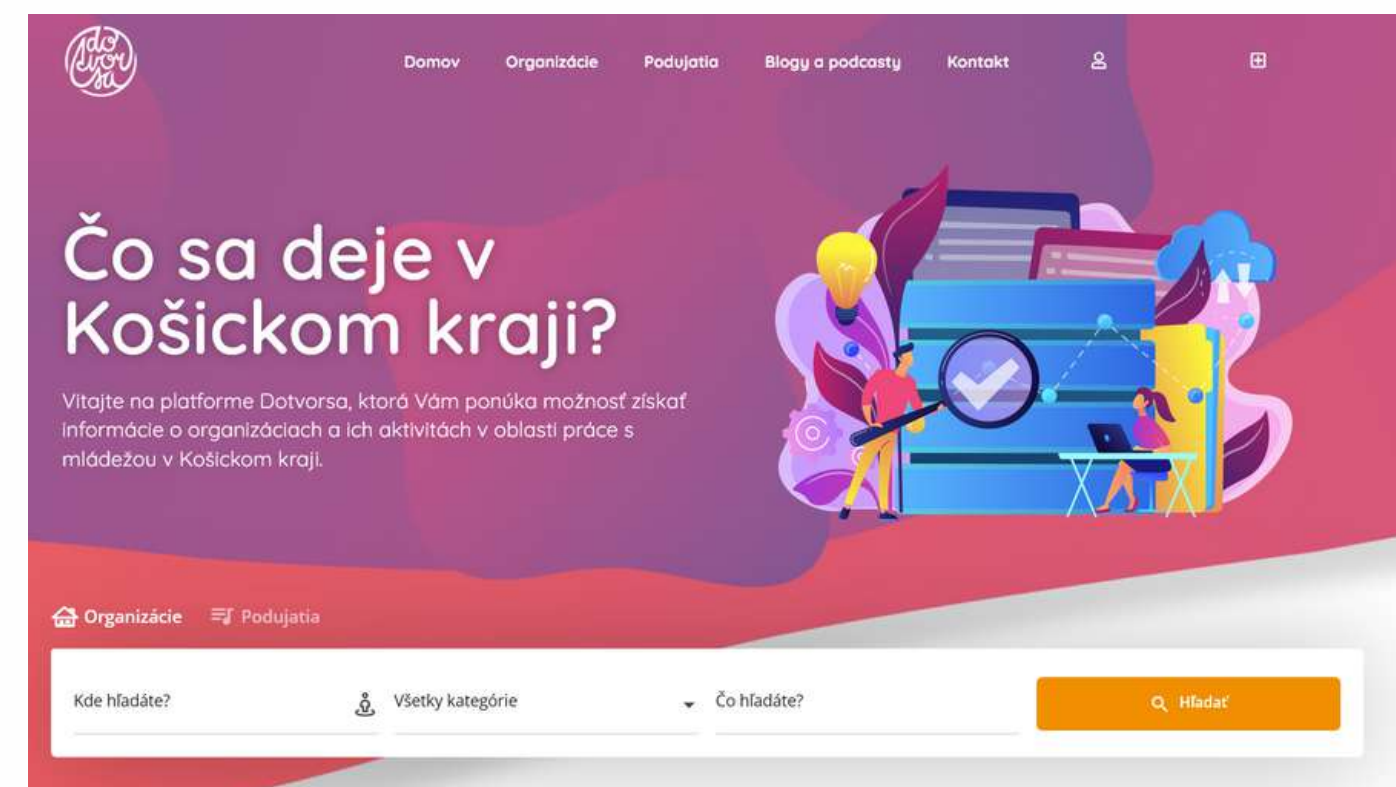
do tvor sa

Domov Organizácie Podujatia Blogy a podcasty Kontakt

Čo sa deje v Košickom kraji?

Vitajte na platforme Dotvorsa, ktorá Vám ponúka možnosť získať informácie o organizáciach a ich aktivitách v oblasti práce s mládežou v Košickom kraji.

Organizácie Podujatia

Kde hľadáte?

Všetky kategórie

Čo hľadáte?

Hľadať